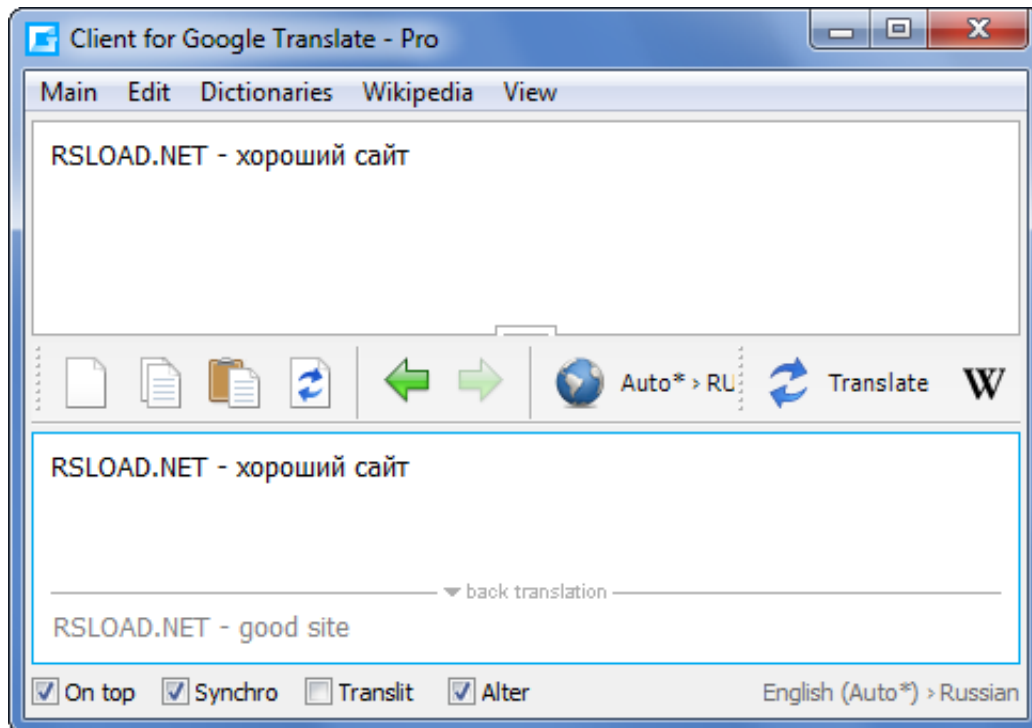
Client for Google Translate - Pro

Main Edit Dictionaries Wikipedia View

RSLOAD.NET - хороший сайт

Auto* › RU Translate W

RSLOAD.NET - хороший сайт

back translation

RSLOAD.NET - good site

On top Synchro Translit Alter English (Auto*) › Russian